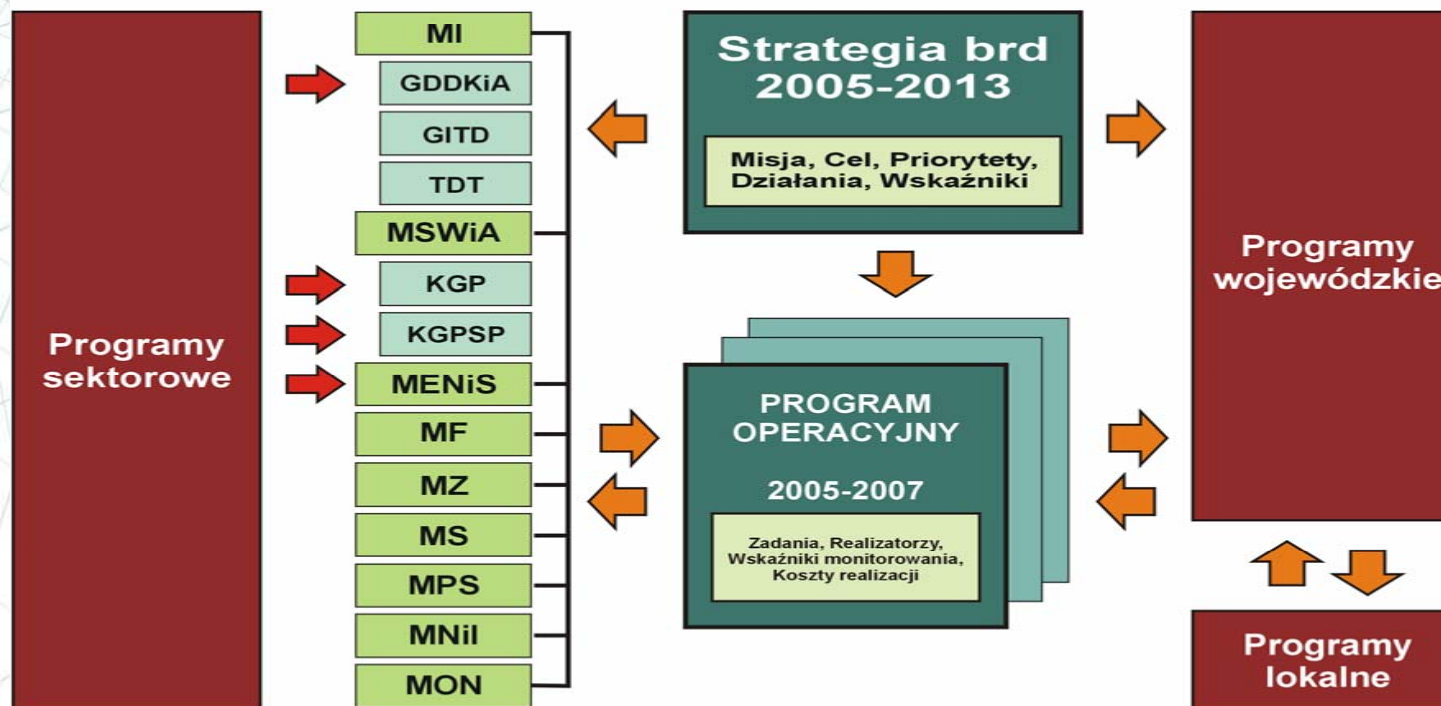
Programy sektorowe

MI

GDDKiA

GITD

TDT

MSWiA

KGP

KGPSP

MENiS

MF

MZ

MS

MPS

MNiI

MON

Strategia brd 2005-2013

Misja, Cel, Priorytety, Działania, Wskaźniki

PROGRAM OPERACYJNY

2005-2007

Zadania, Realizatorzy, Wskaźniki monitorowania, Koszty realizacji

Programy wojewódzkie

Programy lokalne